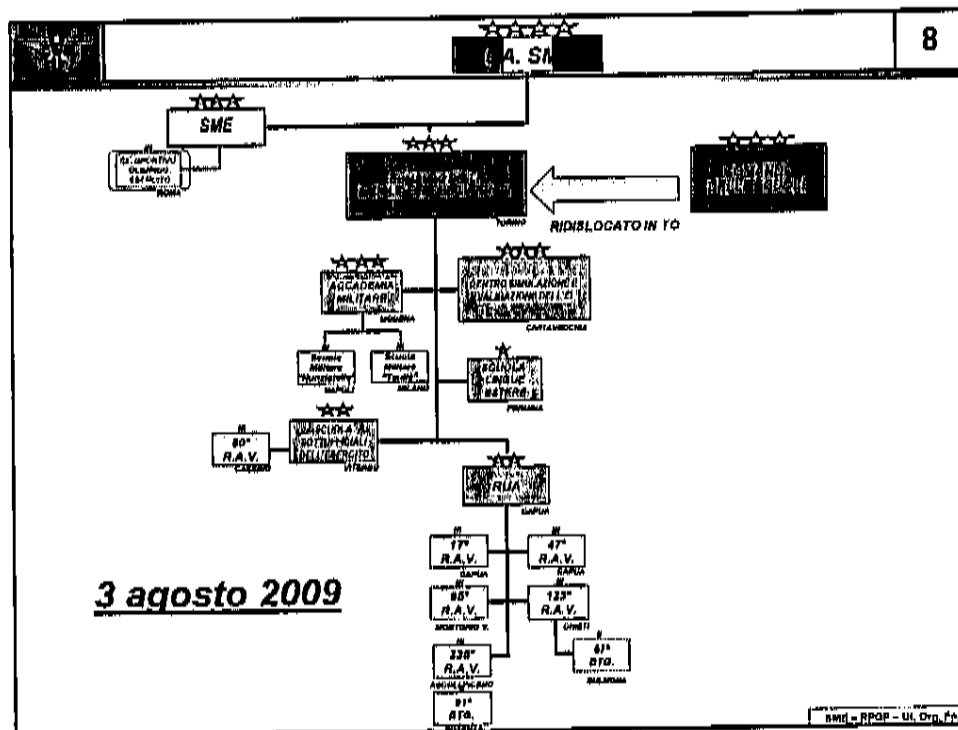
8

C.A. SM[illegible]

SME

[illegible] ROMA

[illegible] TORINO

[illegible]

RIDISLOCATO IN TO

ACCADEMIA MILITARE MODENA

CENTRO SIMULAZIONE E VALUTAZIONE DELL'E.I. CAPITANEOCHIA

Scuola Militare "Nunziatella" NAPOLI

Scuola Militare "Teulié" MILANO

SCUOLA LINGUE ESTERE PERUGIA

80° R.A.V. CASSINO

SCUOLA SOTTUFFICIALI DELL'ESERCITO VITERBO

RUA CAPUA

17° R.A.V. CAPUA

47° R.A.V. CAPUA

85° R.A.V. MONTORIO V.

123° R.A.V. CHIETI

235° R.A.V. ASCOLI PICENO

57° BTG. SULMONA

91° BTG. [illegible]

3 agosto 2009

SME – RPGF – Uf. Org. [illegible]